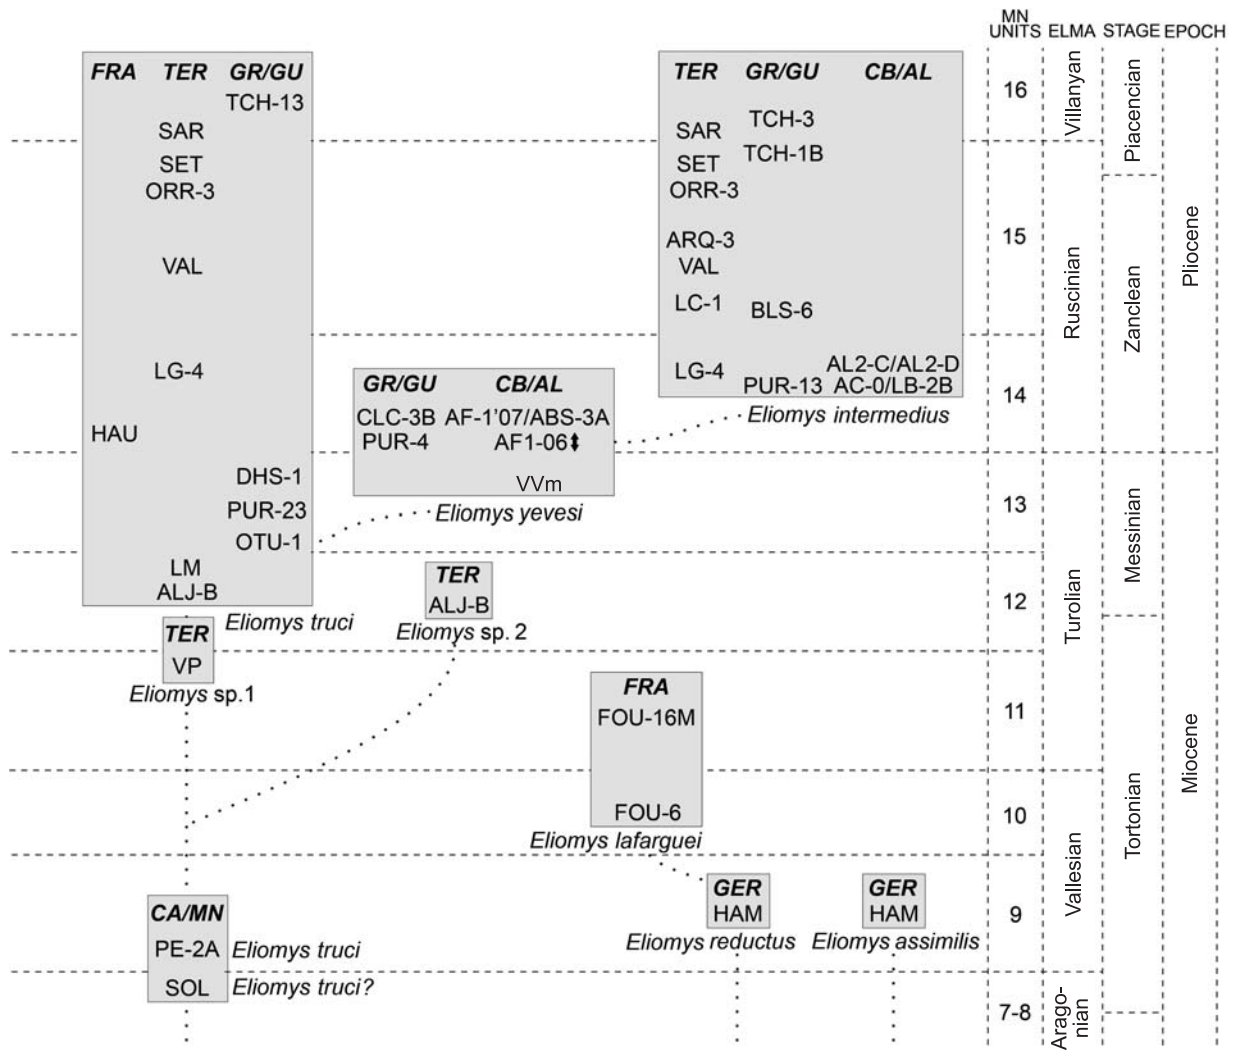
MN UNITS | ELMA | STAGE | EPOCH

FRA TER GR/GU
TCH-13
SAR
SET
ORR-3
VAL
LG-4
HAU
DHS-1
PUR-23
OTU-1
LM
ALJ-B
Eliomys truci

TER GR/GU CB/AL
SAR TCH-3
SET TCH-1B
ORR-3
ARQ-3
VAL
LC-1 BLS-6
LG-4 PUR-13 AL2-C/AL2-D AC-0/LB-2B
Eliomys intermedius

GR/GU CB/AL
CLC-3B AF-1'07/ABS-3A
PUR-4 AF1-06
VVm
Eliomys yevesi

TER
ALJ-B
Eliomys sp. 2

TER
VP
Eliomys sp.1

FRA
FOU-16M
FOU-6
Eliomys lafarguei

CA/MN
PE-2A Eliomys truci
SOL Eliomys truci?

GER
HAM
Eliomys reductus

GER
HAM
Eliomys assimilis

16 Villanyan Piacencian
15 Ruscinian Zanclean Pliocene
14
13 Messinian
12 Turolian
11 Miocene
10 Tortonian
9 Vallesian
7-8 Aragonian